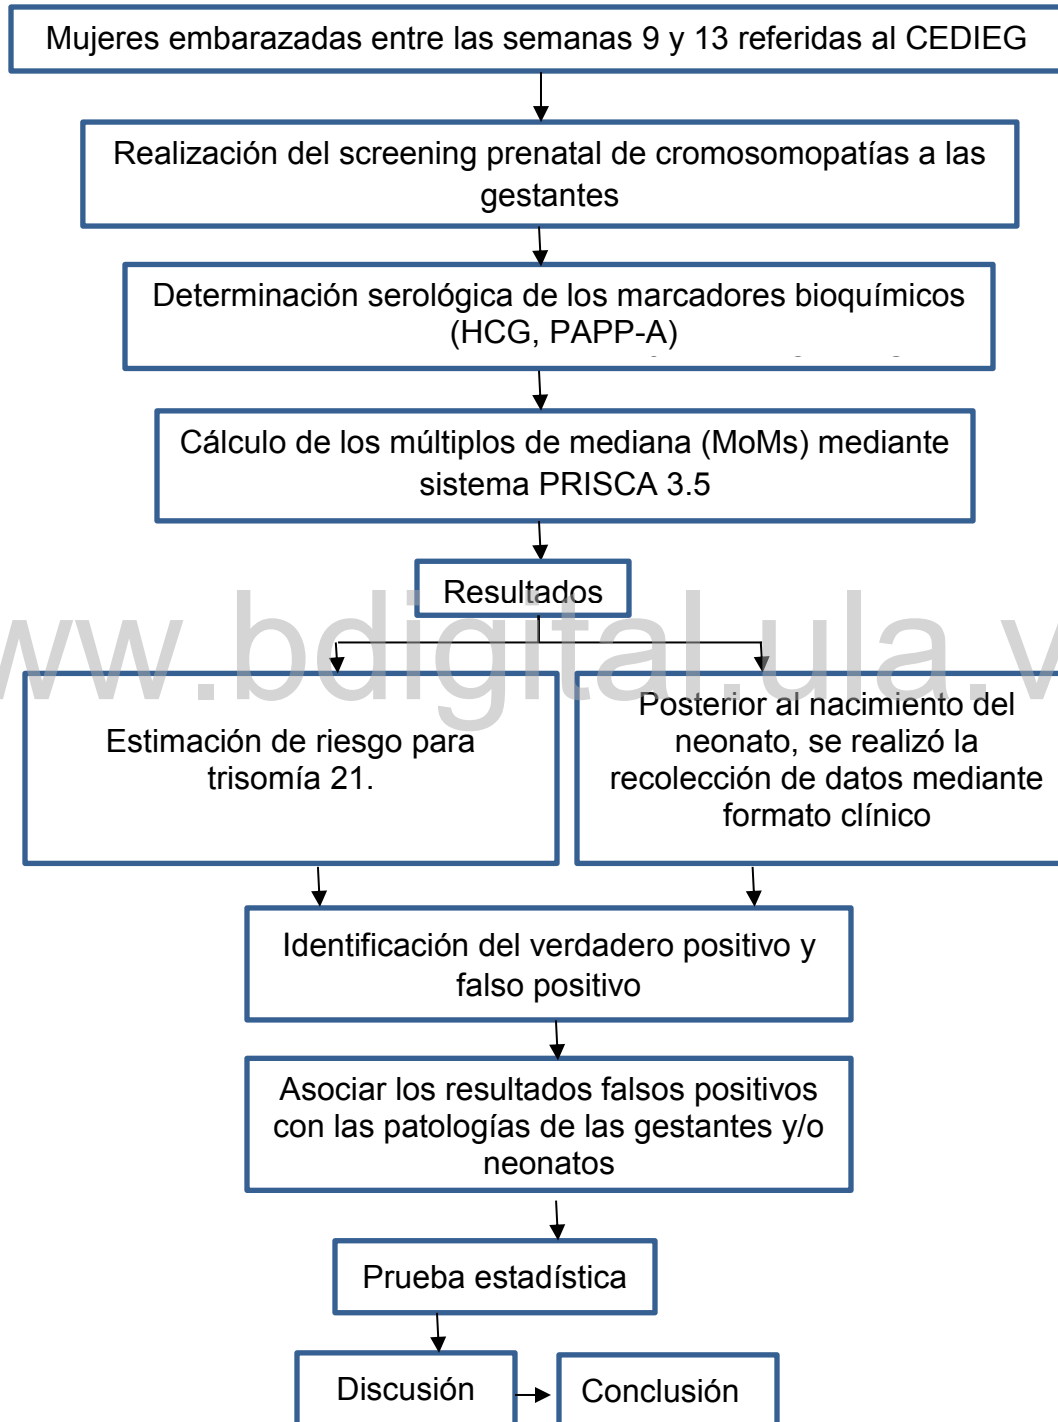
Mujeres embarazadas entre las semanas 9 y 13 referidas al CEDIEG

Realización del screening prenatal de cromosomopatías a las gestantes

Determinación serológica de los marcadores bioquímicos (HCG, PAPP-A)

Cálculo de los múltiplos de mediana (MoMs) mediante sistema PRISCA 3.5

Resultados

www.bdigital.ula.ve

Estimación de riesgo para trisomía 21.

Posterior al nacimiento del neonato, se realizó la recolección de datos mediante formato clínico

Identificación del verdadero positivo y falso positivo

Asociar los resultados falsos positivos con las patologías de las gestantes y/o neonatos

Prueba estadística

Discusión

Conclusión